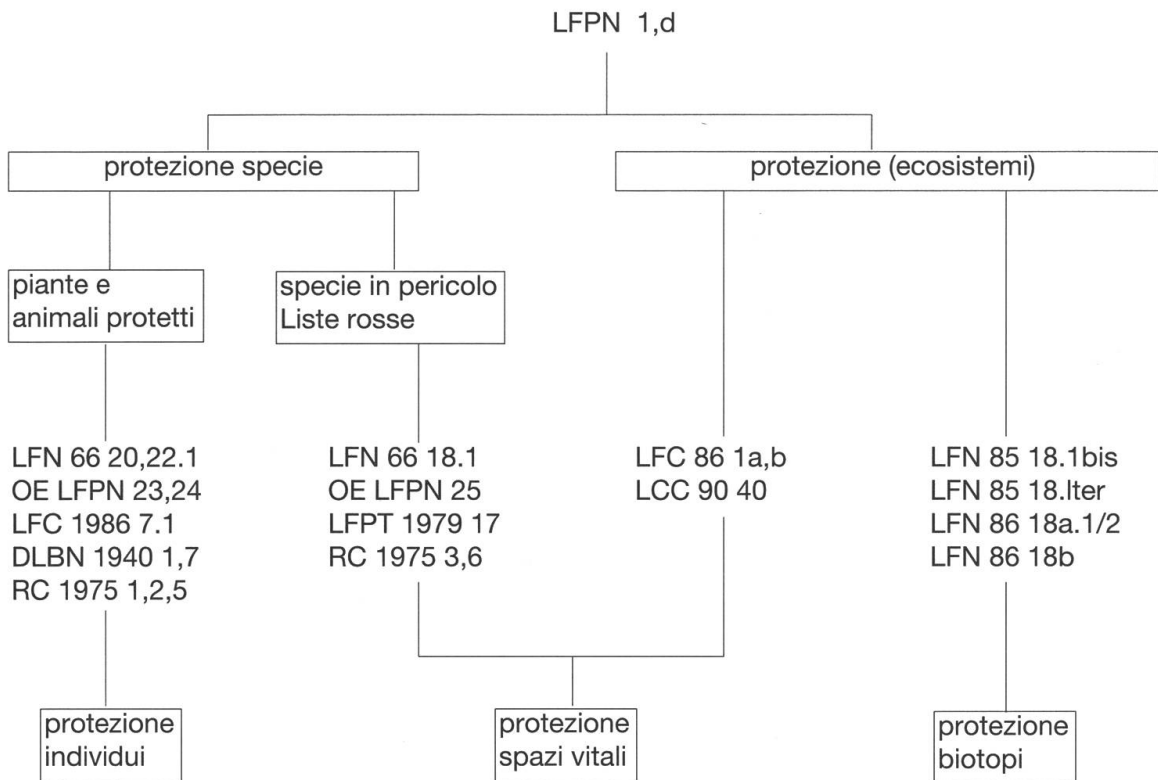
LFPN 1,d

protezione specie

protezione (ecosistemi)

piante e animali protetti

specie in pericolo Liste rosse

LFN 66 20,22.1
OE LFPN 23,24
LFC 1986 7.1
DLBN 1940 1,7
RC 1975 1,2,5

LFN 66 18.1
OE LFPN 25
LFPT 1979 17
RC 1975 3,6

LFC 86 1a,b
LCC 90 40

LFN 85 18.1bis
LFN 85 18.Iter
LFN 86 18a.1/2
LFN 86 18b

protezione individui

protezione spazi vitali

protezione biotopi